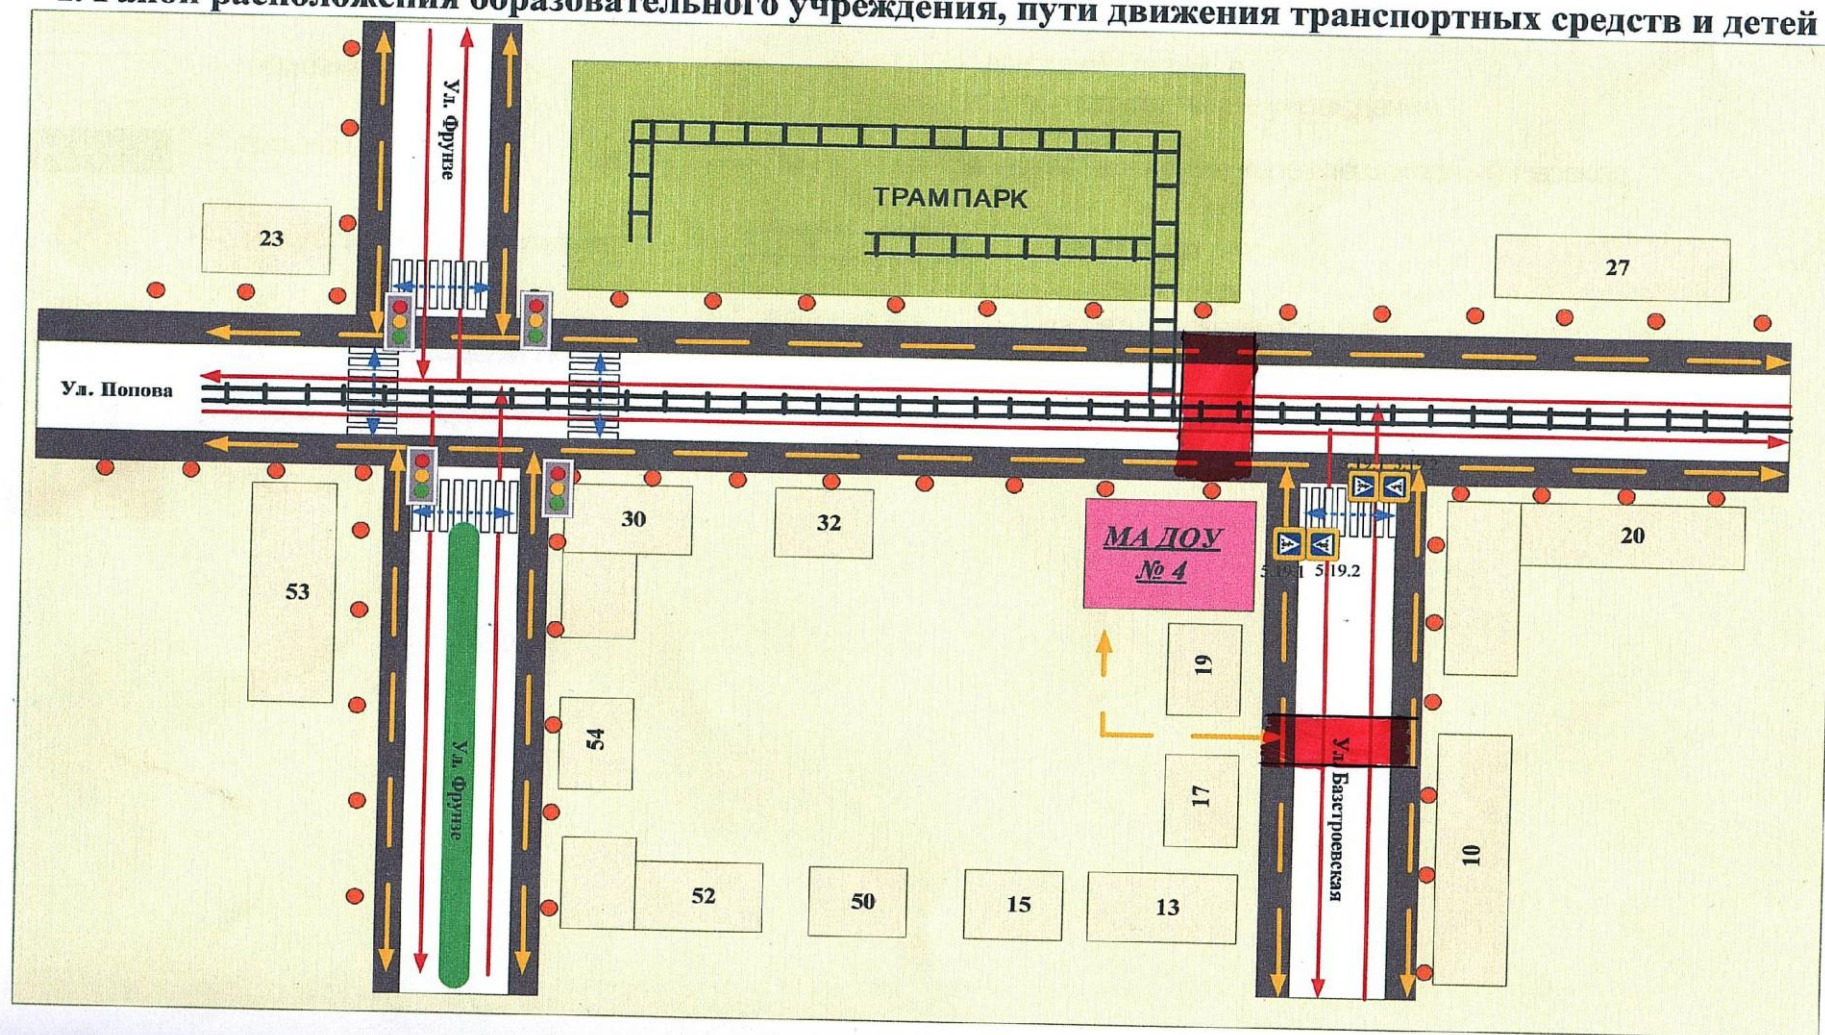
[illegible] расположения образовательного учреждения, пути движения транспортных средств и детей

Ул. Фрунзе

ТРАМПАРК

23

27

Ул. Попова

30

32

МА ДОУ № 4

20

53

5.19.1 5.19.2

19

54

Ул. Фрунзе

Ул. Базстроевская

17

10

52

50

15

13